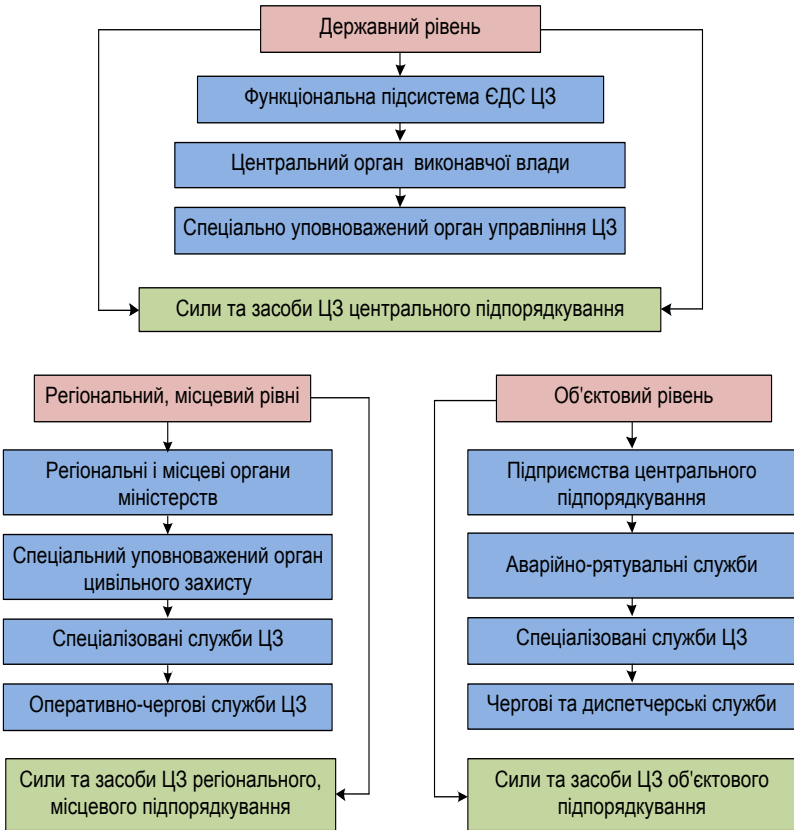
Державний рівень

Функціональна підсистема ЄДС ЦЗ

Центральний орган виконавчої влади

Спеціально уповноважений орган управління ЦЗ

Сили та засоби ЦЗ центрального підпорядкування

Регіональний, місцевий рівні

Регіональні і місцеві органи міністерств

Спеціальний уповноважений орган цивільного захисту

Спеціалізовані служби ЦЗ

Оперативно-чергові служби ЦЗ

Сили та засоби ЦЗ регіонального, місцевого підпорядкування

Об'єктовий рівень

Підприємства центрального підпорядкування

Аварійно-рятувальні служби

Спеціалізовані служби ЦЗ

Чергові та диспетчерські служби

Сили та засоби ЦЗ об'єктового підпорядкування